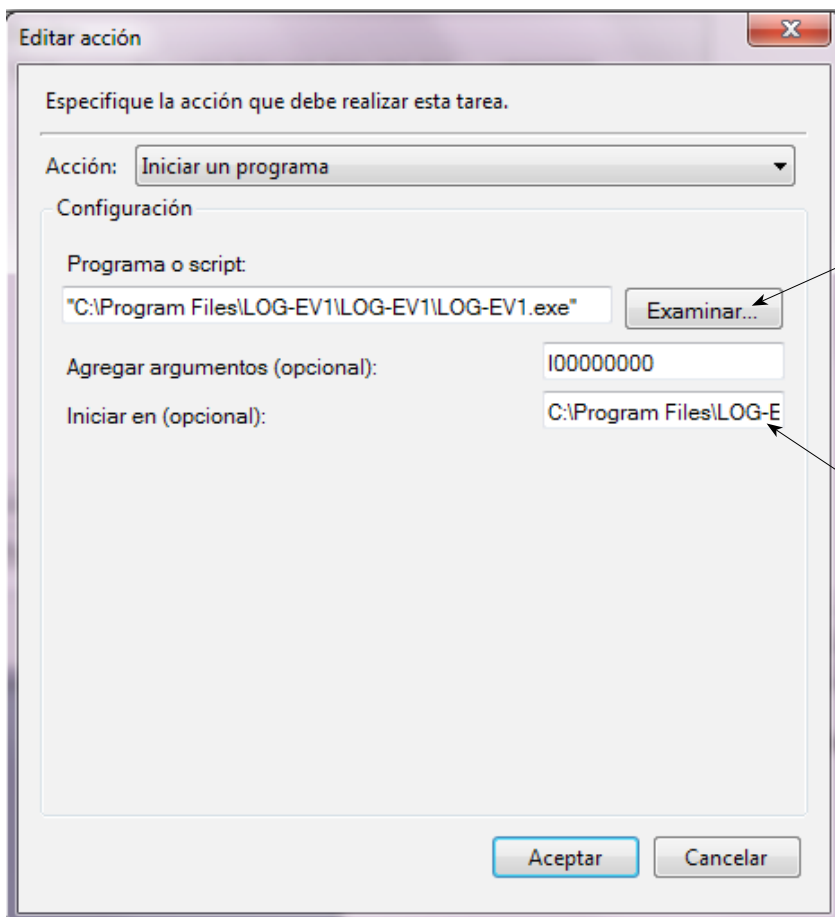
Editar acción

Especifique la acción que debe realizar esta tarea.

Acción: Iniciar un programa

Configuración

Programa o script:

"C:\Program Files\LOG-EV1\LOG-EV1\LOG-EV1.exe"

Examinar...

Agregar argumentos (opcional):

I00000000

Iniciar en (opcional):

C:\Program Files\LOG-E

Aceptar

Cancelar